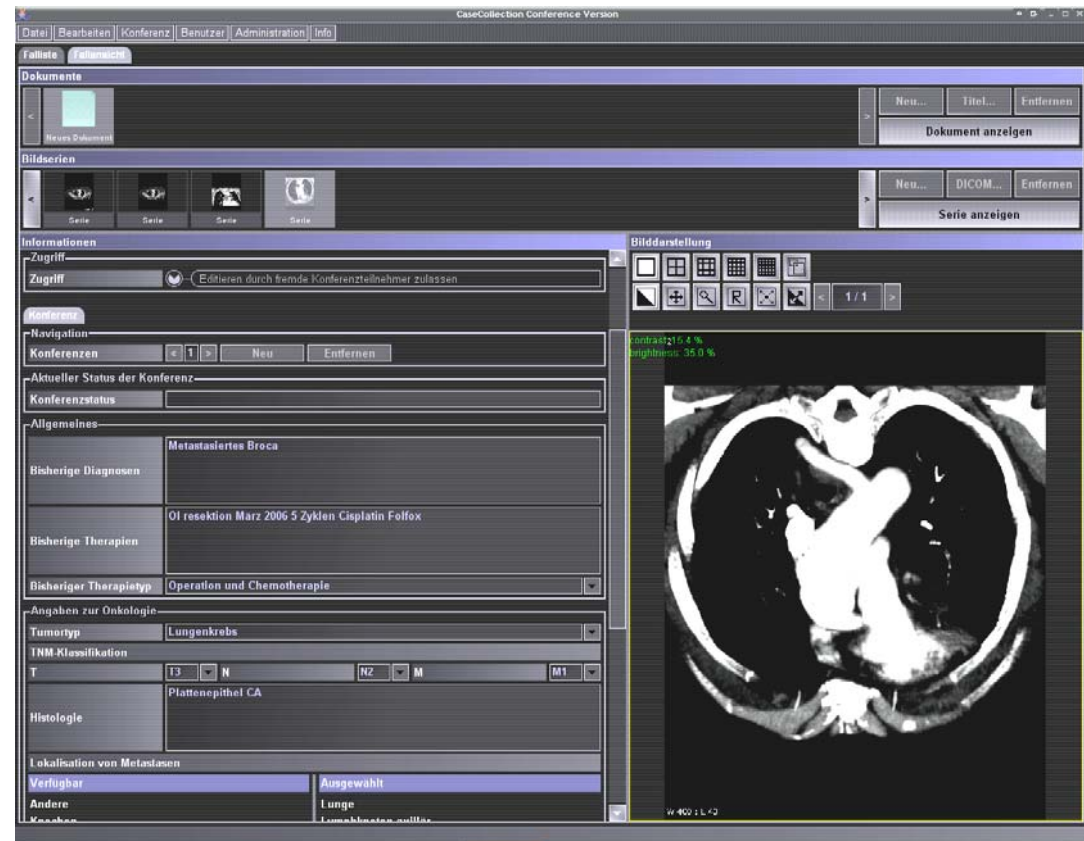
CaseCollection Conference Version

Datei Bearbeiten Konferenz Benutzer Administration Info

Falliste Fallansicht

Dokumente

<

Neues Dokument

>

Neu... Titel... Entfernen

Dokument anzeigen

Bildserien

<

Serie Serie Serie Serie

>

Neu... DICOM... Entfernen

Serie anzeigen

Informationen

Zugriff

Zugriff

Editieren durch fremde Konferenzteilnehmer zulassen

Konferenz

Navigation

Konferenzen < 1 > Neu Entfernen

Aktueller Status der Konferenz

Konferenzstatus

Allgemeines

Bisherige Diagnosen

Metastasiertes Broca

Bisherige Therapien

Oi resektion Marz 2006 5 Zyklen Cisplatin Folfox

Bisheriger Therapietyp

Operation und Chemotherapie

Angaben zur Onkologie

Tumortyp

Lungenkrebs

TNM-Klassifikation

T T3 N N2 M M1

Histologie

Plattenepithel CA

Lokalisation von Metastasen

Verfugbar

Andere

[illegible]

Ausgewählt

Lunge

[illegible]

Bilddarstellung

< 1/1 >

contrast: 15.4 %
brightness: 35.0 %

W 400 : L 40